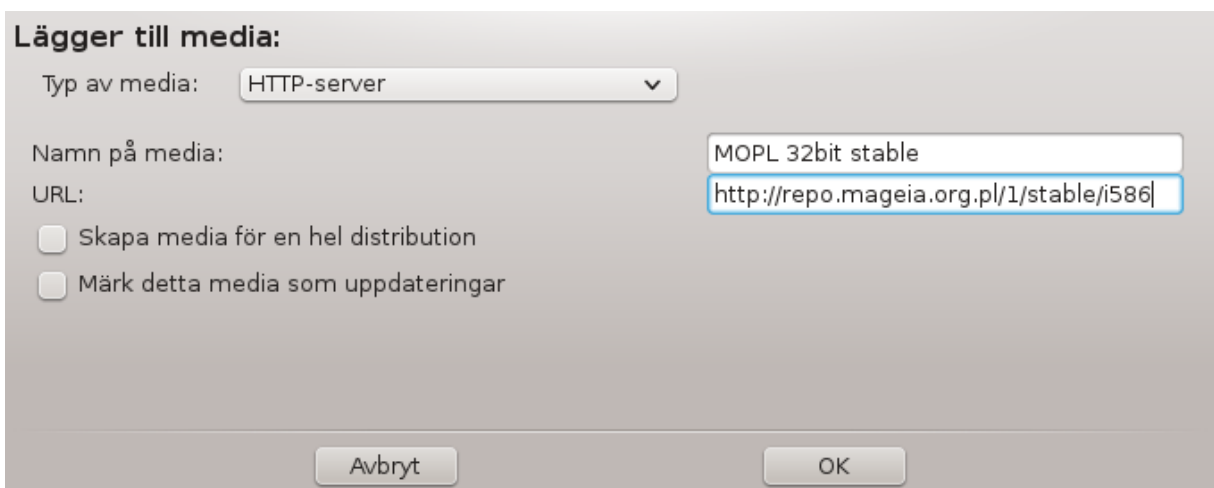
Lägger till media:

Typ av media: HTTP-server

Namn på media: MOPL 32bit stable

URL: http://repo.mageia.org.pl/1/stable/i586

Skapa media för en hel distribution

Märk detta media som uppdateringar

Avbryt

OK